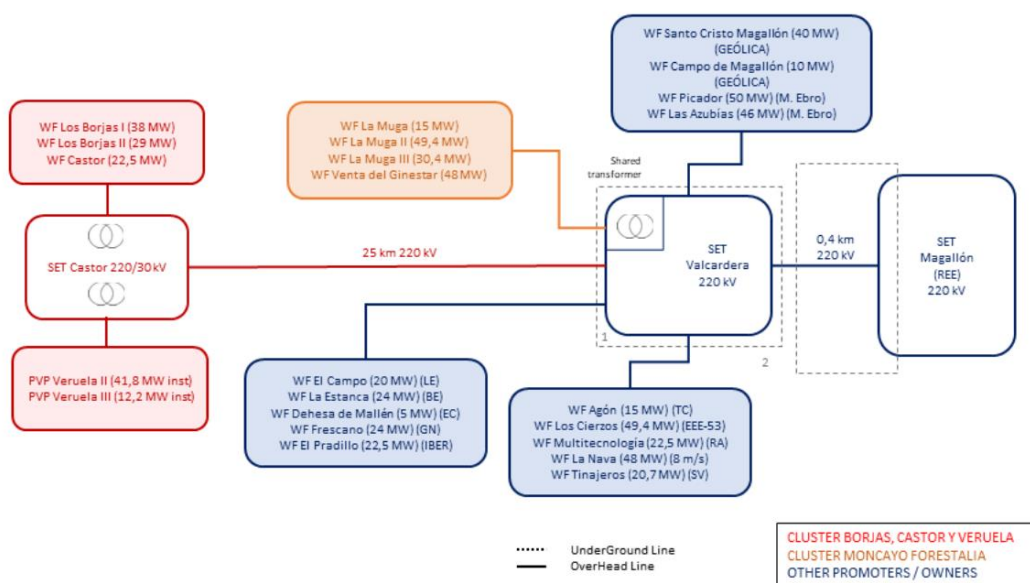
WF Santo Cristo Magallón (40 MW) (GEÓLICA)
WF Campo de Magallón (10 MW) (GEÓLICA)
WF Picador (50 MW) (M. Ebro)
WF Las Azubias (46 MW) (M. Ebro)

WF Los Borjas I (38 MW)
WF Los Borjas II (29 MW)
WF Castor (22,5 MW)

WF La Muga (15 MW)
WF La Muga II (49,4 MW)
WF La Muga III (30,4 MW)
WF Venta del Ginestar (48 MW)

Shared transformer

SET Castor 220/30 kV

25 km 220 kV

SET Valcardera 220 kV

0,4 km 220 kV

SET Magallón (REE) 220 kV

1

2

PVP Veruela II (41,8 MW inst)
PVP Veruela III (12,2 MW inst)

WF El Campo (20 MW) (LE)
WF La Estanca (24 MW) (BE)
WF Dehesa de Mallén (5 MW) (EC)
WF Frescano (24 MW) (GN)
WF El Pradillo (22,5 MW) (IBER)

WF Agón (15 MW) (TC)
WF Los Cierzos (49,4 MW) (EEE-53)
WF Multitecnología (22,5 MW) (RA)
WF La Nava (48 MW) (8 m/s)
WF Tinajeros (20,7 MW) (SV)

UnderGround Line
OverHead Line

CLUSTER BORJAS, CASTOR Y VERUELA
CLUSTER MONCAYO FORESTALIA
OTHER PROMOTERS / OWNERS